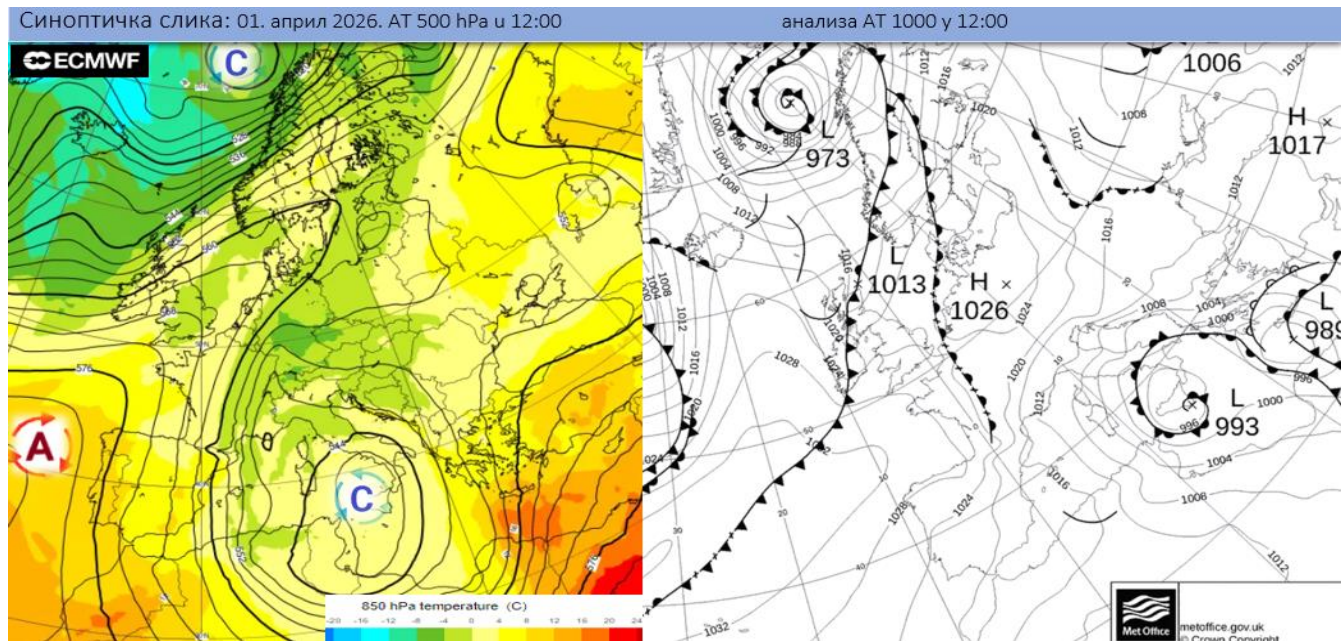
Синоптичка слика: 01. април 2026. АТ 500 hPa и 12:00 анализа АТ 1000 у 12:00

ECMWF

C

C

A

850 hPa temperature (C)

-20 -16 -12 -8 -4 0 4 8 12 16 20 24

L
973

1006

H
1017

L
1013

H
1026

L
989

L
993

1000
996
992
988
1004
1008
1012
1016
1020
1024
1028
1032

Met Office

metoffice.gov.uk
© Crown Copyright